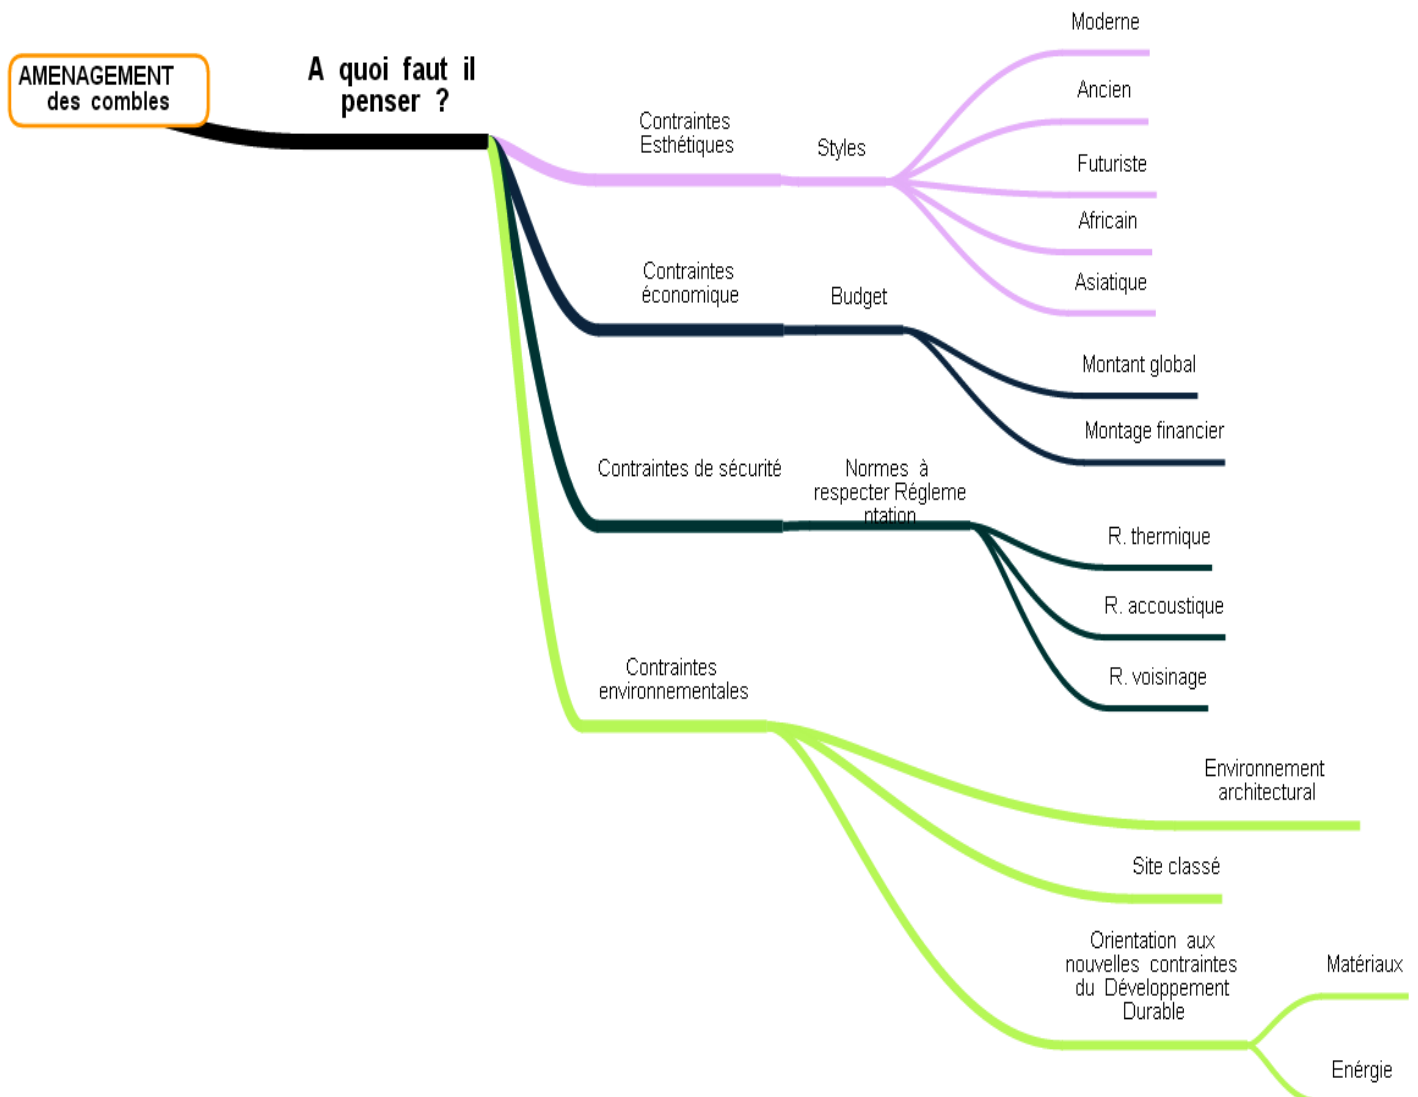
AMENAGEMENT des combles

A quoi faut il penser ?

Contraintes Esthétiques

Styles

Moderne

Ancien

Futuriste

Africain

Asiatique

Contraintes économique

Budget

Montant global

Montage financier

Contraintes de sécurité

Normes à respecter Réglementation

R. thermique

R. accoustique

R. voisinage

Contraintes environnementales

Environnement architectural

Site classé

Orientation aux nouvelles contraintes du Développement Durable

Matériaux

Enérgie